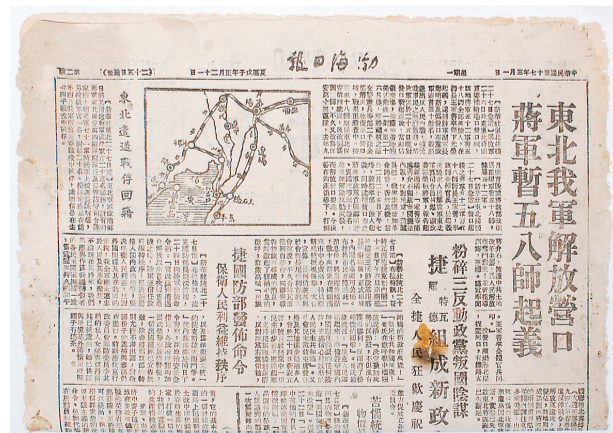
中華民國三十七年十一月三日　星期一　渤海日報　夏曆戊子年九月廿二日　（第二百十八號）　第二版

東北我軍解放營口
蔣軍暫五八師起義

粉碎三反動政黨叛國陰謀
捷克組成新政府
全捷人民狂歡慶祝

捷國防部發佈命令
保衛人民利益維持秩序

東北遼西戰役回顧

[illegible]